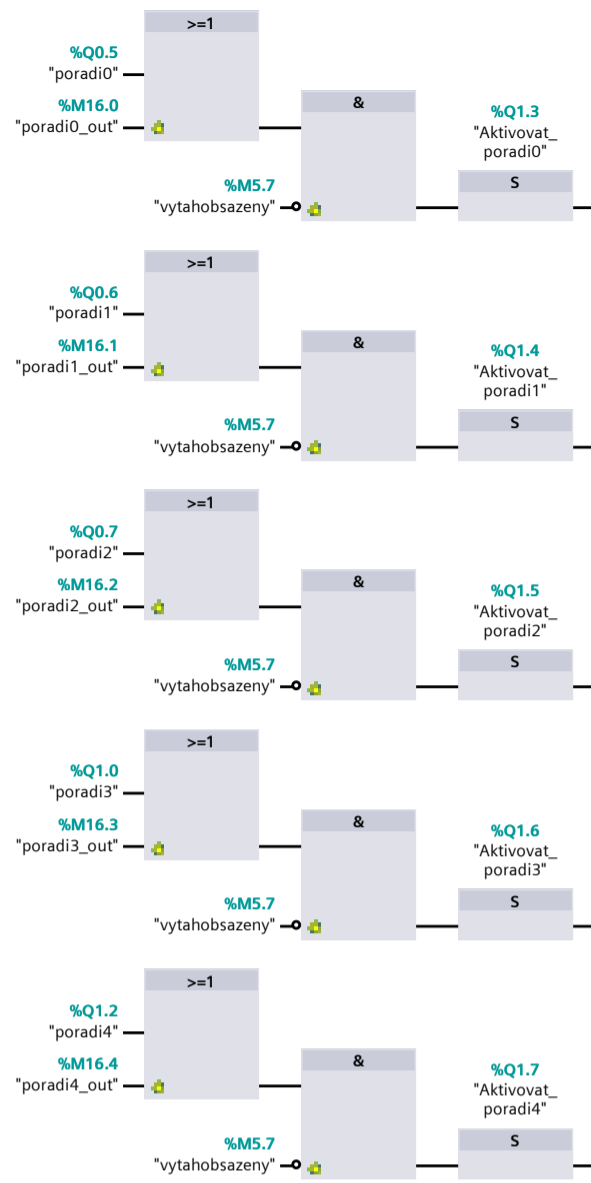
>=1

%Q0.5
"poradi0"

%M16.0
"poradi0_out"

&

%M5.7
"vytahobsazeny"

%Q1.3
"Aktivovat_
poradi0"

S

>=1

%Q0.6
"poradi1"

%M16.1
"poradi1_out"

&

%M5.7
"vytahobsazeny"

%Q1.4
"Aktivovat_
poradi1"

S

>=1

%Q0.7
"poradi2"

%M16.2
"poradi2_out"

&

%M5.7
"vytahobsazeny"

%Q1.5
"Aktivovat_
poradi2"

S

>=1

%Q1.0
"poradi3"

%M16.3
"poradi3_out"

&

%M5.7
"vytahobsazeny"

%Q1.6
"Aktivovat_
poradi3"

S

>=1

%Q1.2
"poradi4"

%M16.4
"poradi4_out"

&

%M5.7
"vytahobsazeny"

%Q1.7
"Aktivovat_
poradi4"

S